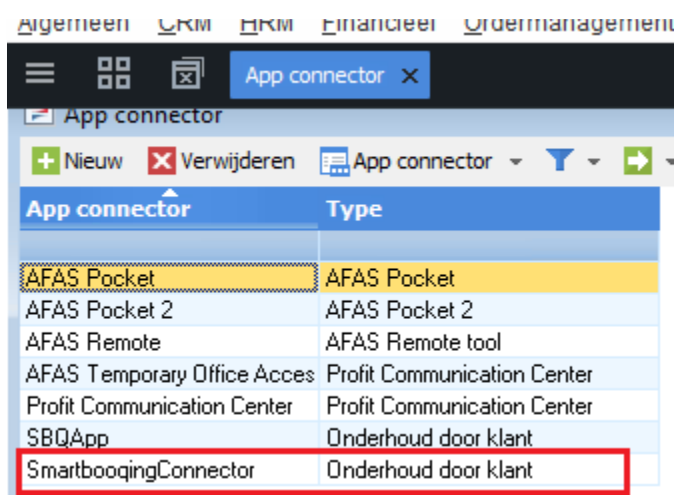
Algemeen CRM HRM Financieel Ordermanagement

App connector ×

App connector

Nieuw Verwijderen App connector

| App connector | Type |
|---|---|
| | |
| AFAS Pocket | AFAS Pocket |
| AFAS Pocket 2 | AFAS Pocket 2 |
| AFAS Remote | AFAS Remote tool |
| AFAS Temporary Office Acces | Profit Communication Center |
| Profit Communication Center | Profit Communication Center |
| SBQApp | Onderhoud door klant |
| SmartbooqingConnector | Onderhoud door klant |